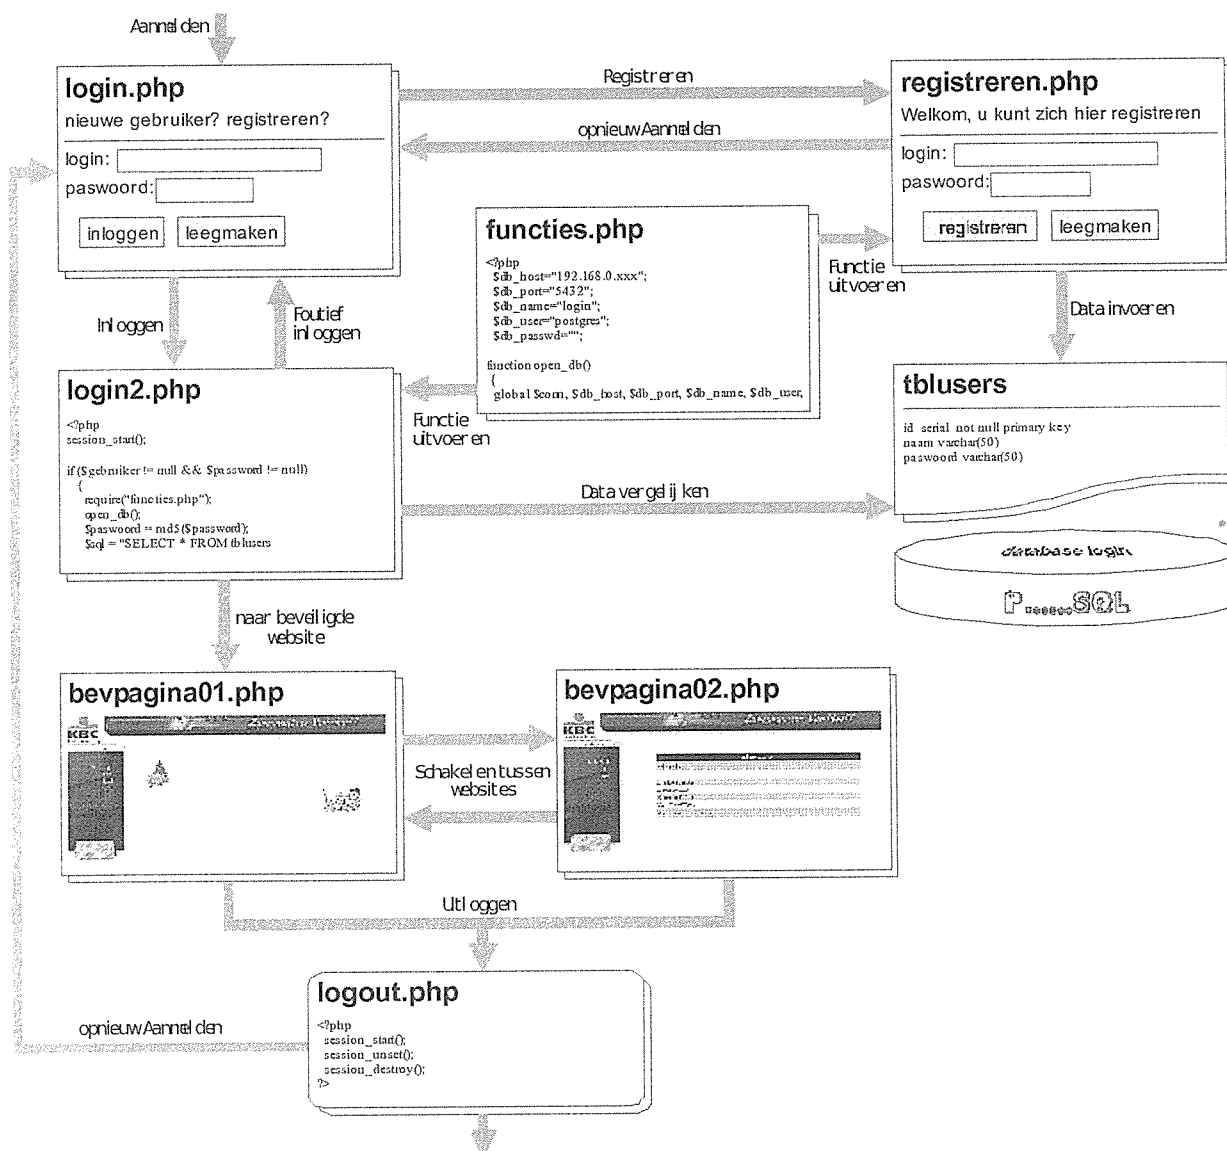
Aanmelden

login.php
nieuwe gebruiker? registreren?
login:
paswoord:
inloggen leegmaken

Registreren

opnieuw Aanmelden

registreren.php
Welkom, u kunt zich hier registreren
login:
paswoord:
registreren leegmaken

functies.php
<?php
$db_host="192.168.0.xxx";
$db_port="5432";
$db_name="login";
$db_user="postgres";
$db_passwd="";

function open_db()
{
global $conn, $db_host, $db_port, $db_name, $db_user,

Functie uitvoeren

Data invoeren

Inloggen

Foutief inloggen

login2.php
<?php
session_start();

if ($gebruiker != null && $password != null)
{
require("functies.php");
open_db();
$paswoord = md5($password);
$sql = "SELECT * FROM tblusers

Functie uitvoeren

Data vergelijken

tblusers
id serial not null primary key
naam varchar(50)
paswoord varchar(50)

database login

P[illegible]SQL

naar beveiligde website

bevpagina01.php
KBC

bevpagina02.php
KBC

Schakelen tussen websites

Uitloggen

logout.php
<?php
session_start();
session_unset();
session_destroy();
?>

opnieuw Aanmelden